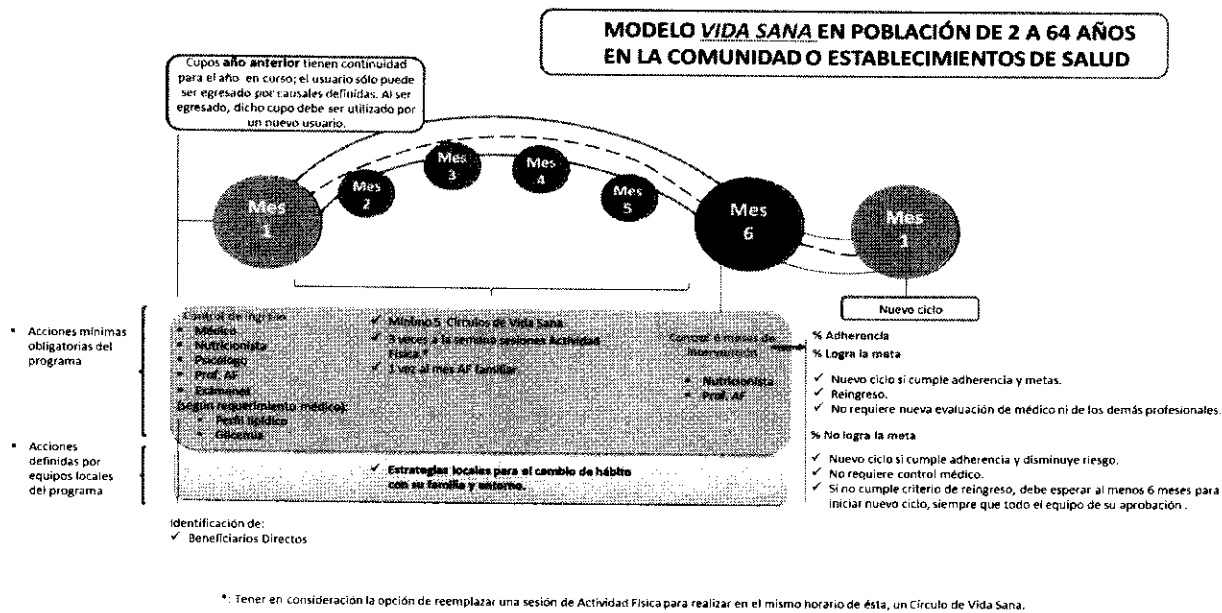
MODELO *VIDA SANA* EN POBLACIÓN DE 2 A 64 AÑOS EN LA COMUNIDAD O ESTABLECIMIENTOS DE SALUD

Cupos **año anterior** tienen continuidad para el año en curso; el usuario sólo puede ser egresado por causales definidas. Al ser egresado, dicho cupo debe ser utilizado por un nuevo usuario.

Mes 1

Mes 2

Mes 3

Mes 4

Mes 5

Mes 6

Mes 1

Nuevo ciclo

• Acciones mínimas obligatorias del programa

Control de ingreso:
• Médico
• Nutricionista
• Psicólogo
• Prof. AF
• Exámenes (según requerimiento médico):
• Perfil lipídico
• Glicemia

✓ Mínimo 5 Círculos de Vida Sana.
✓ 3 veces a la semana sesiones Actividad Física *
✓ 1 vez al mes AF familiar.

Control 6 meses de intervención
• Nutricionista
• Prof. AF

• Acciones definidas por equipos locales del programa

✓ Estrategias locales para el cambio de hábito con su familia y entorno.

% Adherencia
% Logra la meta

✓ Nuevo ciclo si cumple adherencia y metas.
✓ Reingreso.
✓ No requiere nueva evaluación de médico ni de los demás profesionales.

% No logra la meta

✓ Nuevo ciclo si cumple adherencia y disminuye riesgo.
✓ No requiere control médico.
✓ Si no cumple criterio de reingreso, debe esperar al menos 6 meses para iniciar nuevo ciclo, siempre que todo el equipo de su aprobación .

Identificación de:
✓ Beneficiarios Directos

*: Tener en consideración la opción de reemplazar una sesión de Actividad Física para realizar en el mismo horario de ésta, un Círculo de Vida Sana.